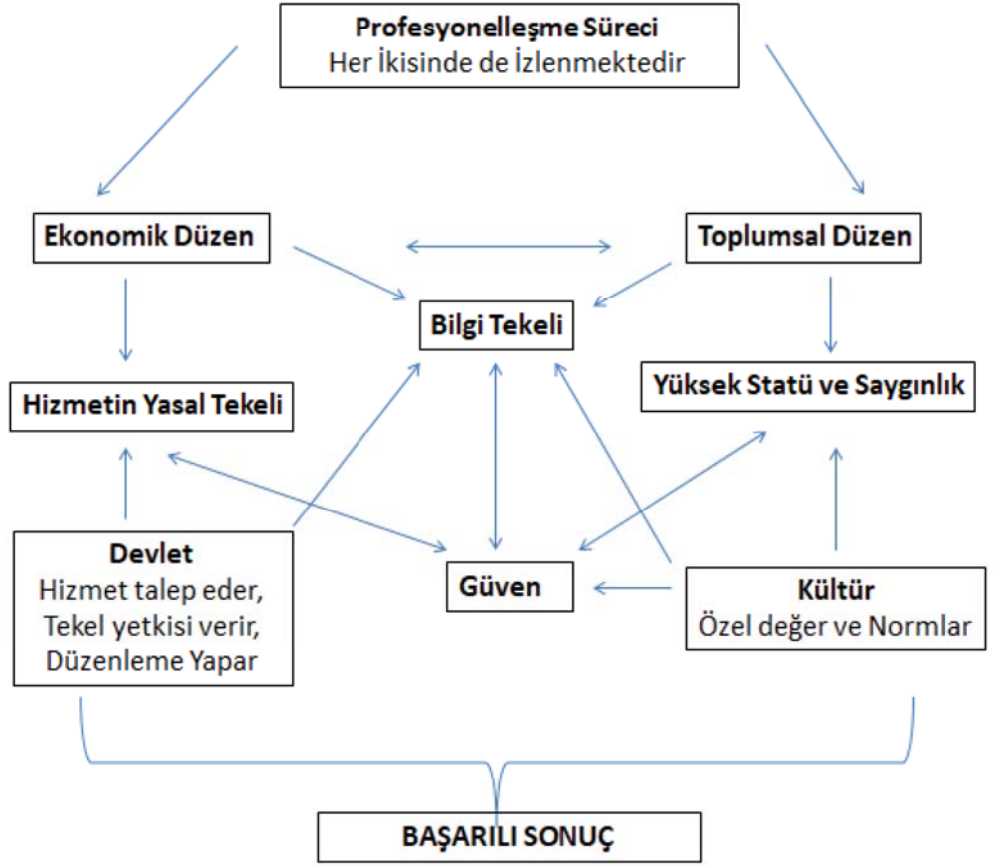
Profesyonelleşme Süreci
Her İkisinde de İzlenmektedir

Ekonomik Düzen

Toplumsal Düzen

Bilgi Tekeli

Hizmetin Yasal Tekeli

Yüksek Statü ve Saygınlık

Devlet
Hizmet talep eder,
Tekel yetkisi verir,
Düzenleme Yapar

Güven

Kültür
Özel değer ve Normlar

BAŞARILI SONUÇ